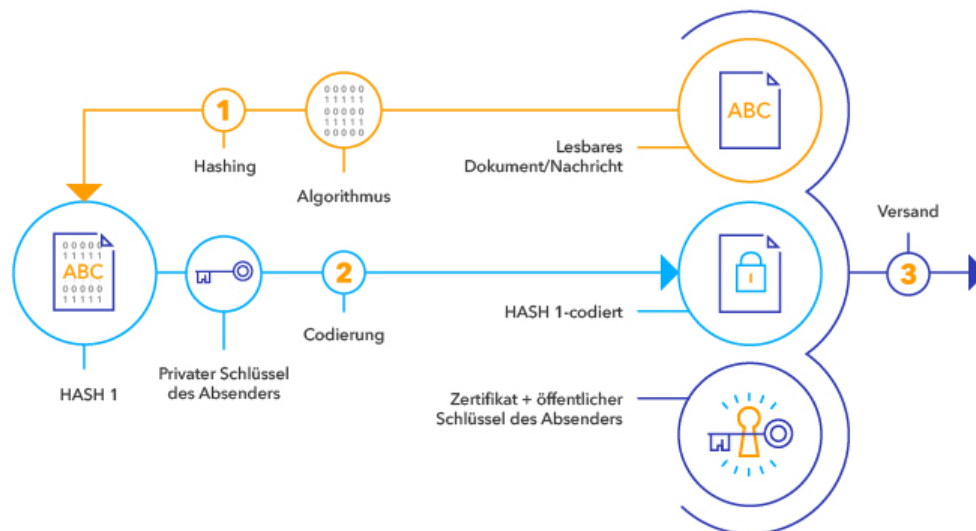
1
Hashing

00000
11111
00000
11111
00000
Algorithmus

ABC
Lesbares Dokument/Nachricht

00000
11111
ABC
00000
11111
HASH 1

Privater Schlüssel des Absenders

2
Codierung

HASH 1-codiert

Versand
3

Zertifikat + öffentlicher Schlüssel des Absenders